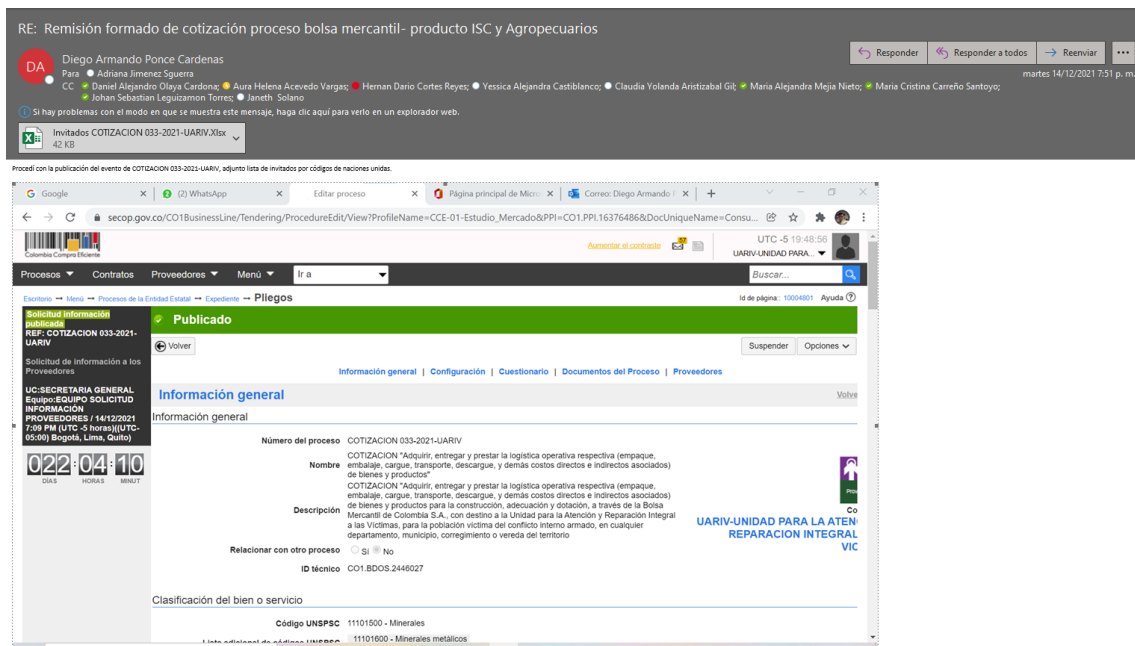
RE: Remisión formado de cotización proceso bolsa mercantil- producto ISC y Agropecuarios

DA Diego Armando Ponce Cardenas
Para Adriana Jimenez Sguerra
CC Daniel Alejandro Olaya Cardona; Aura Helena Acevedo Vargas; Hernan Dario Cortes Reyes; Yessica Alejandra Castiblanco; Claudia Yolanda Aristizabal Gil; Maria Alejandra Mejia Nieto; Maria Cristina Carreño Santoyo; Johan Sebastian Leguizamon Torres; Janeth Solano

Responder | Responder a todos | Reenviar | ...
martes 14/12/2021 7:51 p. m.

Si hay problemas con el modo en que se muestra este mensaje, haga clic aquí para verlo en un explorador web.

Invitados COTIZACION 033-2021-UARIV.Xlsx
42 KB

Procedí con la publicación del evento de COTIZACION 033-2021-UARIV, adjunto lista de invitados por códigos de naciones unidas.

Google | (2) WhatsApp | Editar proceso | Página principal de Micro | Correo: Diego Armando F | +

secop.gov.co/CO1BusinessLine/Tendering/ProcedureEdit/View?ProfileName=CCE-01-Estudio_Mercado&PPI=CO1.PPI.16376486&DocUniqueName=Consu...

Colombia Compra Eficiente
Aumentar el contraste 57
UTC -5 19:48:56
UARIV-UNIDAD PARA...

Procesos | Contratos | Proveedores | Menú | Ir a | Buscar...

Escritorio → Menú → Procesos de la Entidad Estatal → Expediente → Pliegos
Id de página:: 10004801 Ayuda

Solicitud información publicada
REF: COTIZACION 033-2021-UARIV

Solicitud de información a los Proveedores

UC:SECRETARIA GENERAL Equipo:EQUIPO SOLICITUD INFORMACIÓN PROVEEDORES / 14/12/2021 7:09 PM (UTC -5 horas)((UTC-05:00) Bogotá, Lima, Quito)

02 : 04 : 10
DÍAS HORAS MINUT

Publicado

Volver
Suspender | Opciones

Información general | Configuración | Cuestionario | Documentos del Proceso | Proveedores

Información general
Volve

Información general

Número del proceso COTIZACION 033-2021-UARIV

Nombre COTIZACION "Adquirir, entregar y prestar la logística operativa respectiva (empaque, embalaje, cargue, transporte, descargue, y demás costos directos e indirectos asociados) de bienes y productos"

Descripción COTIZACION "Adquirir, entregar y prestar la logística operativa respectiva (empaque, embalaje, cargue, transporte, descargue, y demás costos directos e indirectos asociados) de bienes y productos para la construcción, adecuación y dotación, a través de la Bolsa Mercantil de Colombia S.A., con destino a la Unidad para la Atención y Reparación Integral a las Víctimas, para la población víctima del conflicto interno armado, en cualquier departamento, municipio, corregimiento o vereda del territorio

Relacionar con otro proceso Si No

ID técnico CO1.BDOS.2446027

Co
UARIV-UNIDAD PARA LA ATEN
REPARACION INTEGRAL
VIC

Clasificación del bien o servicio

Código UNSPSC 11101500 - Minerales

Lista adicional de códigos UNSPSC 11101600 - Minerales metálicos